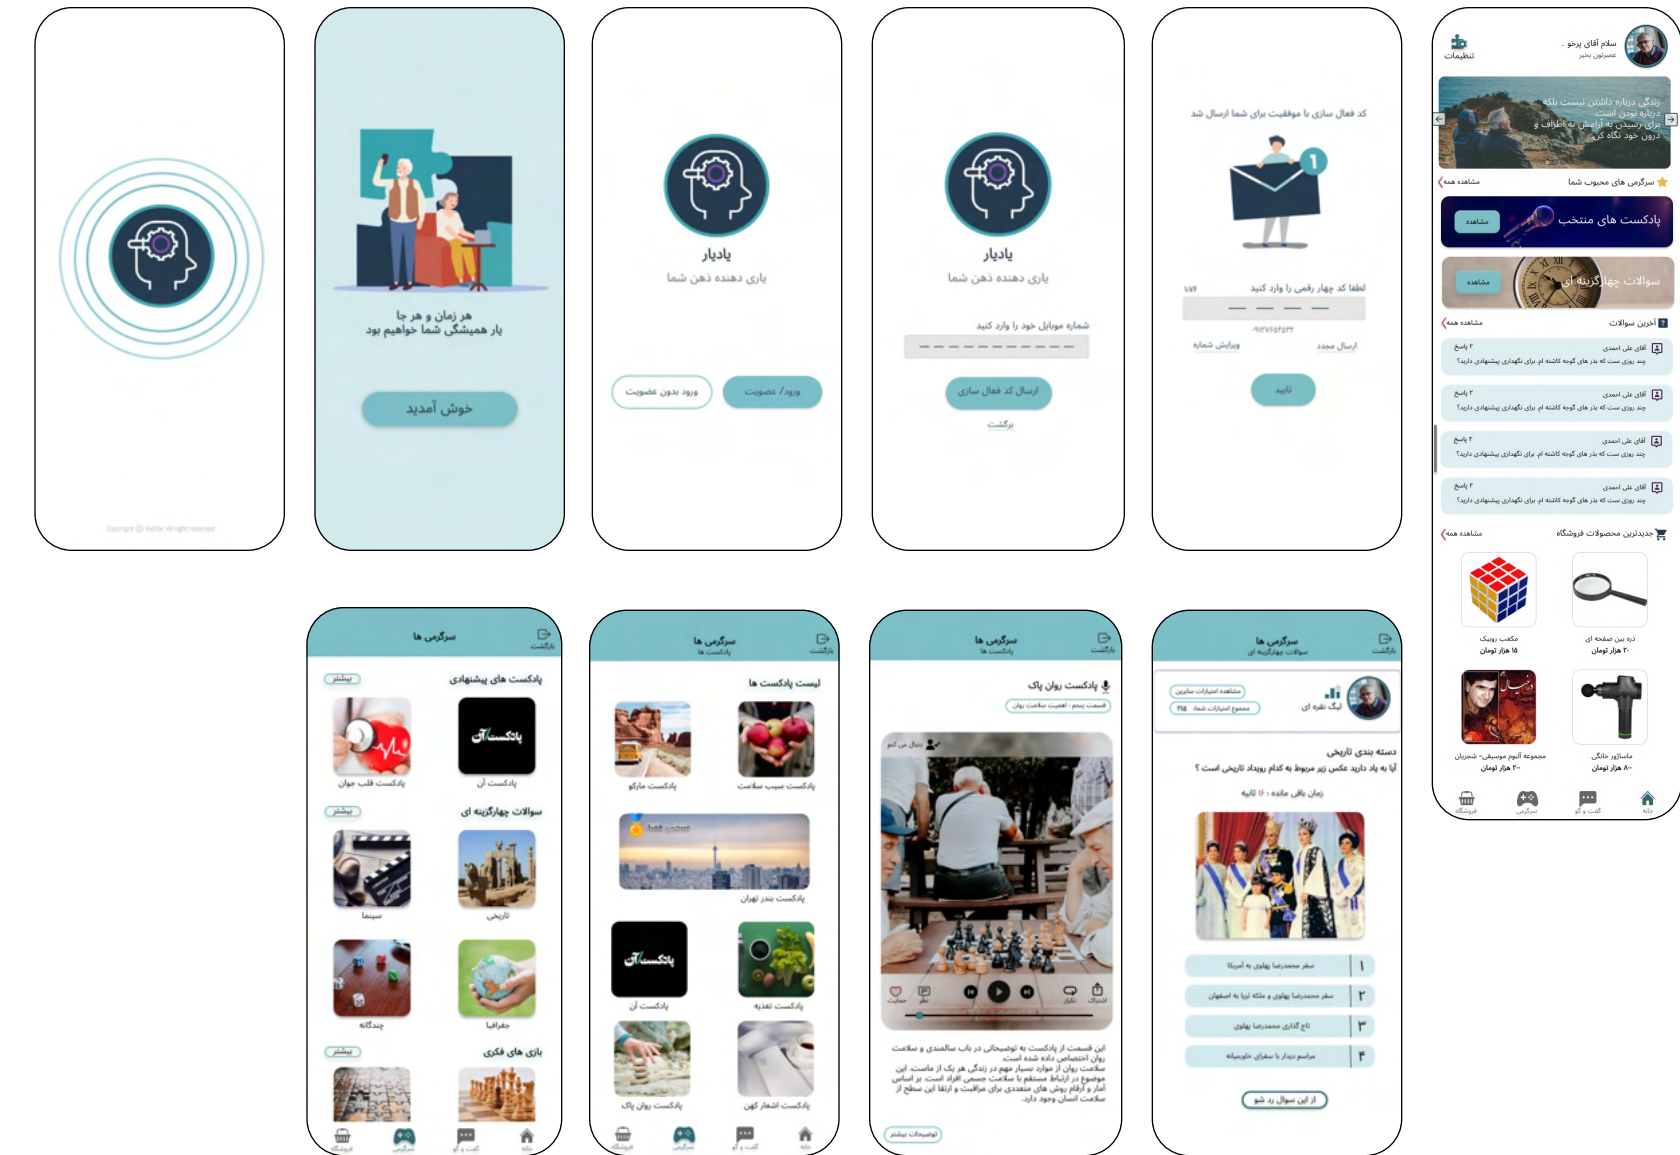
Copyright © Yadiar. All right reserved

هر زمان و هر جا
یار همیشگی شما خواهیم بود

خوش آمدید

یادیار
یاری دهنده ذهن شما

ورود/عضویت
ورود بدون عضویت

یادیار
یاری دهنده ذهن شما

شماره موبایل خود را وارد کنید

ارسال کد فعال سازی
برگشت

کد فعال سازی با موفقیت برای شما ارسال شد

لطفا کد چهار رقمی را وارد کنید

ارسال مجدد
ویرایش شماره

تایید

سلام آقای پرخو
تنظیمات

زندگی درباره داشتن نیست بلکه درباره بودن است
برای رسیدن به آرامش به اطراف و درون خود نگاه کنید

سرگرمی های محبوب شما
مشاهده همه

پادکست های منتخب
مشاهده

سوالات چهارگزینه ای
مشاهده

آخرین سوالات
مشاهده همه

آقای علی احمدی
۲ پاسخ
چند روزی است که بذر های گوجه کاشته ام برای نگهداری پیشنهادی دارید؟

آقای علی احمدی
۲ پاسخ
چند روزی است که بذر های گوجه کاشته ام برای نگهداری پیشنهادی دارید؟

آقای علی احمدی
۲ پاسخ
چند روزی است که بذر های گوجه کاشته ام برای نگهداری پیشنهادی دارید؟

آقای علی احمدی
۲ پاسخ
چند روزی است که بذر های گوجه کاشته ام برای نگهداری پیشنهادی دارید؟

جدیدترین محصولات فروشگاه
مشاهده همه

مکعب روبیک
۱۵ هزار تومان

ذره بین صفحه ای
۲۰ هزار تومان

مجموعه آلبوم موسیقی- شجریان
۲۰ هزار تومان

ماساژور خانگی
۸۰ هزار تومان

فروشگاه
سرگرمی
گفت و گو
خانه

سرگرمی ها
بازگشت

پادکست های پیشنهادی
بیشتر

پادکست آن
پادکست قلب جوان

سوالات چهارگزینه ای
بیشتر

تاریخ
سینما

جغرافیا
چندگانه

بازی های فکری
بیشتر

فروشگاه
سرگرمی
گفت و گو
خانه

سرگرمی ها
پادکست ها
بازگشت

لیست پادکست ها

پادکست سیب سلامت
پادکست مارکو

پادکست بدون تهران

پادکست آن
پادکست تغذیه

پادکست اشتباه کهن
پادکست روان پاک

فروشگاه
سرگرمی
گفت و گو
خانه

سرگرمی ها
پادکست ها
بازگشت

پادکست روان پاک

دنبال می کنم

این قسمت از پادکست به توضیحاتی در باب سالمندی و سلامت روان اختصاص داده شده است
سلامت روان از موارد بسیار مهم در زندگی هر یک از ماست. این موضوع در ارتباط مستقیم با سلامت جسمی افراد است. بر اساس آمار و ارقام روش های متعددی برای مراقبت و ارتقاء این سطح از سلامت انسان وجود دارد.

توضیحات بیشتر

سرگرمی ها
سوالات چهارگزینه ای
بازگشت

لیگ نقره ای

دسته بندی تاریخی
آیا به یاد دارید عکس زیر مربوط به کدام رویداد تاریخی است ؟

زمان باقی مانده : ۱۶ ثانیه

۱ سفر محمدرضا پهلوی به آمریکا
۲ سفر محمدرضا پهلوی و ملکه ثریا به اصفهان
۳ تاج گذاری محمدرضا پهلوی
۴ مراسم دیدار سفرای خاورمیانه

از این سوال رد شو